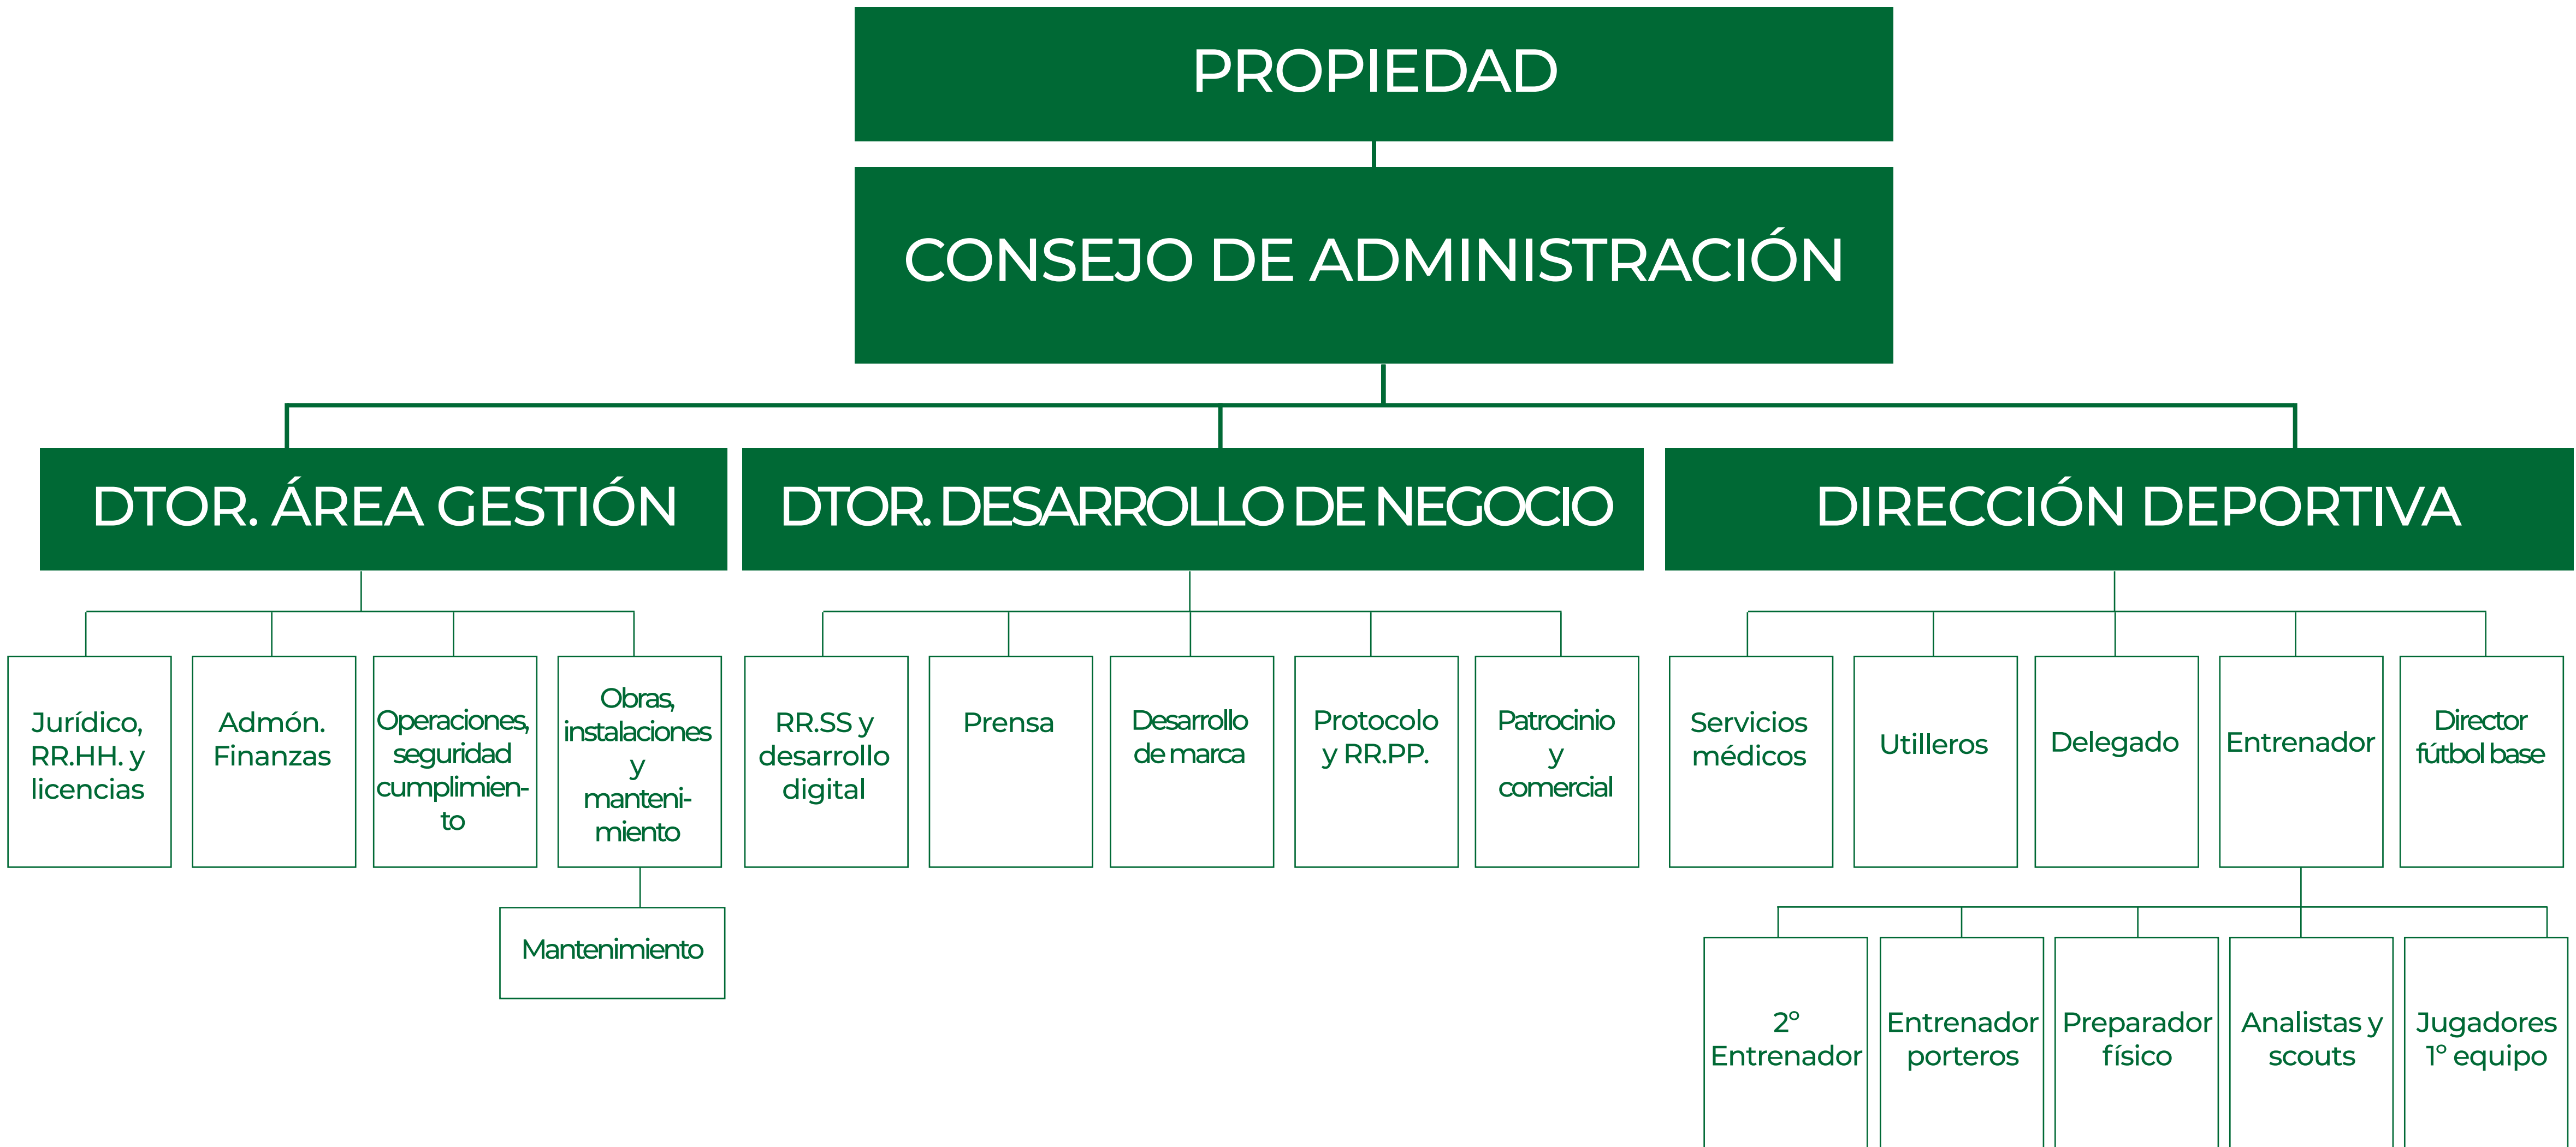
PROPIEDAD

CONSEJO DE ADMINISTRACIÓN

DTOR. ÁREA GESTIÓN

DTOR. DESARROLLO DE NEGOCIO

DIRECCIÓN DEPORTIVA

Jurídico, RR.HH. y licencias

Admón. Finanzas

Operaciones, seguridad cumplimiento

Obras, instalaciones y mantenimiento

Mantenimiento

RR.SS y desarrollo digital

Prensa

Desarrollo de marca

Protocolo y RR.PP.

Patrocinio y comercial

Servicios médicos

Utilleros

Delegado

Entrenador

Director fútbol base

2° Entrenador

Entrenador porteros

Preparador físico

Analistas y scouts

Jugadores 1° equipo